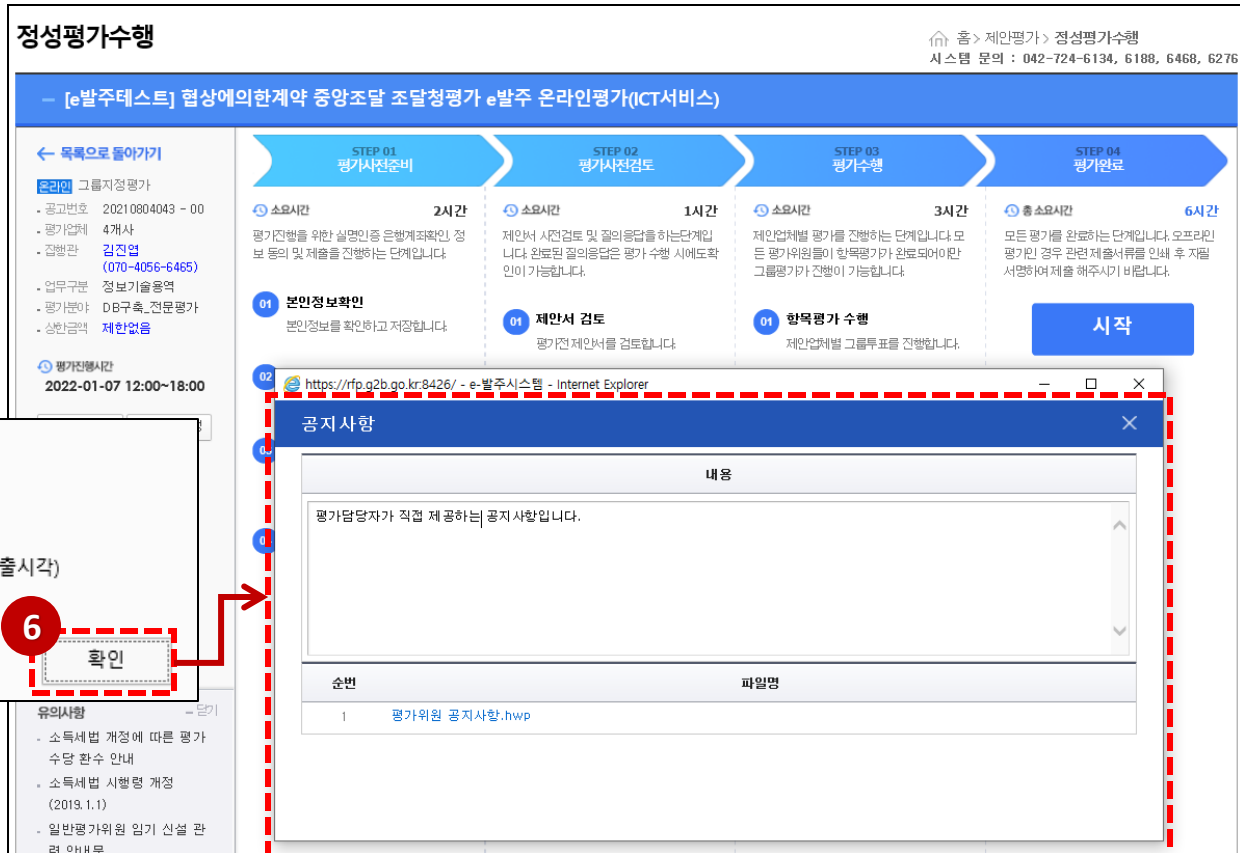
정성평가수행

홈 > 제안평가 > 정성평가수행
시스템 문의 : 042-724-6134, 6188, 6468, 6276

[e발주테스트] 협상에의한계약 중앙조달 조달청평가 e발주 온라인평가(ICT서비스)

← 목록으로 돌아가기

온라인 그룹지정평가
- 공고번호 20210804043 - 00
- 평가업체 4개사
- 집행관 김진엽 (070-4056-6465)
- 업무구분 정보기술용역
- 평가분야 DB구축_전문평가
- 상한금액 제한없음

평가진행시간
2022-01-07 12:00~18:00

STEP 01 평가사전준비
소요시간 2시간
평가진행을 위한 실명인증 은행계좌확인 정보 동의 및 제출을 진행하는 단계입니다.
01 본인정보확인
본인정보를 확인하고 저장합니다.

STEP 02 평가사전검토
소요시간 1시간
제안서 사전검토 및 질의응답을 하는단계입니다. 완료된 질의응답은 평가 수행 시에도확인이 가능합니다.
01 제안서 검토
평가전 제안서를 검토합니다.

STEP 03 평가수행
소요시간 3시간
제안업체별 평가를 진행하는 단계입니다. 모든 평가위원들이 항목평가가 완료되어야만 그룹평가가 진행이 가능합니다.
01 항목평가 수행
제안업체별 그룹투표를 진행합니다.

STEP 04 평가완료
총 소요시간 6시간
모든 평가를 완료하는 단계입니다. 오프라인 평가인 경우 관련 제출서류를 인쇄 후 자필 서명하여 제출 해주시기 바랍니다.
시작

출시각)

6

확인

유의사항 - 닫기
- 소득세법 개정에 따른 평가 수당 환수 안내
- 소득세법 시행령 개정 (2019.1.1)
- 일반평가위원 임기 신설 관련 안내문

https://rfp.g2b.go.kr:8426/ - e-발주시스템 - Internet Explorer

공지사항

내용
평가담당자가 직접 제공하는 공지 사항입니다.

| 순번 | 파일명 |
|---|---|
| 1 | 평가위원 공지사항.hwp |